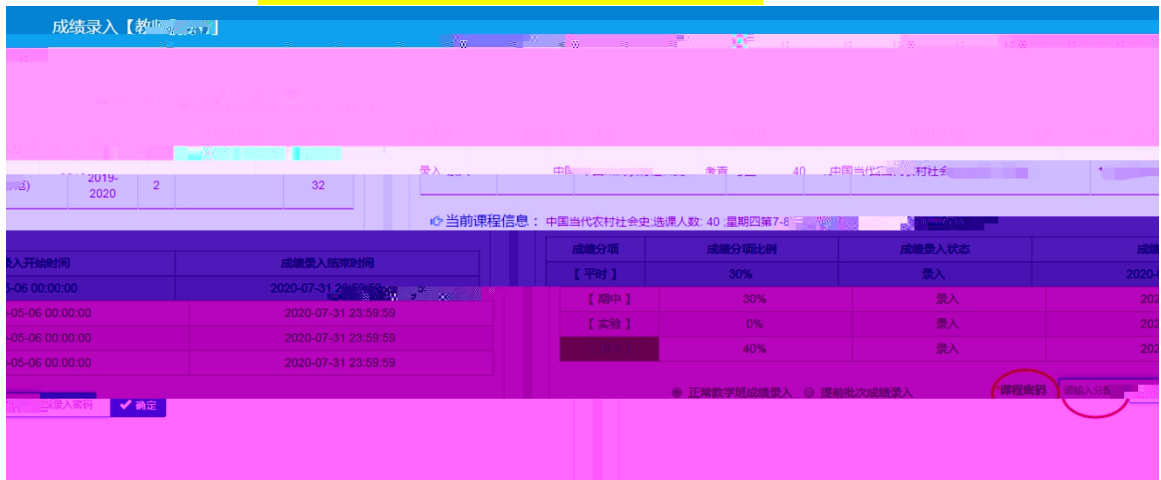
成绩录入【教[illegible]】

| | 2019-2020 | 2 | | 32 |
|---|---|---|---|---|

录入 | 中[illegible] | 考查 | 40 | 中国当代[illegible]村社会

当前课程信息： 中国当代农村社会史;选课人数: 40 ;星期四第7-8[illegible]

| 录入开始时间 | 成绩录入结束时间 |
|---|---|
| 05-06 00:00:00 | 2020-07-31 23:59:59 |
| 05-06 00:00:00 | 2020-07-31 23:59:59 |
| 05-06 00:00:00 | 2020-07-31 23:59:59 |
| 05-06 00:00:00 | 2020-07-31 23:59:59 |

| 成绩分项 | 成绩分项比例 | 成绩录入状态 | 成绩 |
|---|---|---|---|
| 【 平时 】 | 30% | 录入 | 2020- |
| 【 期中 】 | 30% | 录入 | 202 |
| 【 实验 】 | 0% | 录入 | 202 |
| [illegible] | 40% | 录入 | 202 |

录入密码 确定

正常教学班成绩录入 提前批次成绩录入 课程密码 请输入分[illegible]